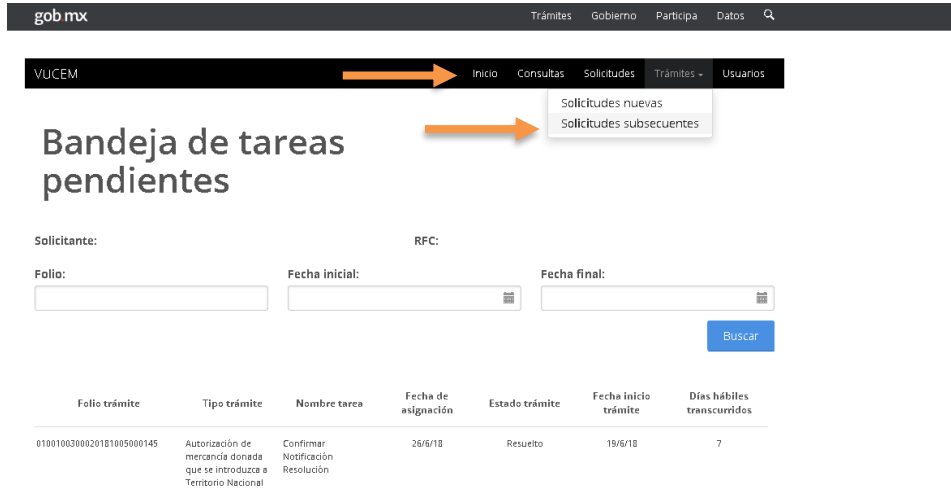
gob mx

Trámites Gobierno Participa Datos

VUCEM

Inicio Consultas Solicitudes Trámites Usuarios

Solicitudes nuevas
Solicitudes subsecuentes

Bandeja de tareas pendientes

Solicitante:

RFC:

Folio:

Fecha inicial:

Fecha final:

Buscar

| Folio trámite | Tipo trámite | Nombre tarea | Fecha de asignación | Estado trámite | Fecha inicio trámite | Días hábiles transcurridos |
|---|---|---|---|---|---|---|
| 0100100300020181005000145 | Autorización de mercancía donada que se introduzca a Territorio Nacional | Confirmar Notificación Resolución | 26/6/18 | Resuelto | 19/6/18 | 7 |